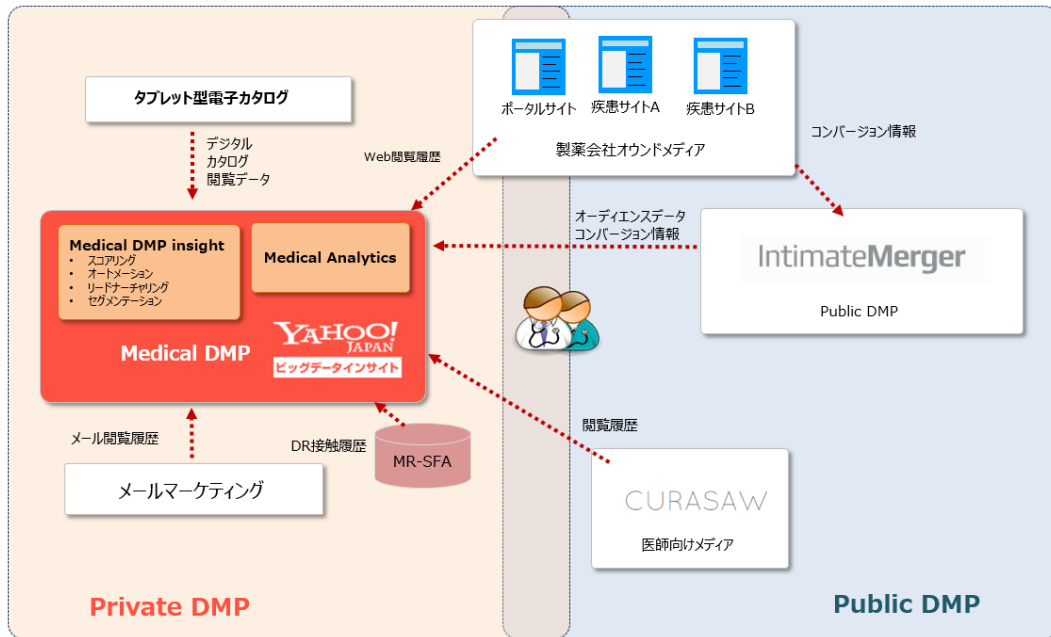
タブレット型電子カタログ

デジタル
カタログ
閲覧データ

ポータルサイト
疾患サイトA
疾患サイトB
製薬会社オウンドメディア

Web閲覧履歴

コンバージョン情報

Medical DMP insight
• スコアリング
• オートメーション
• リードナーチャリング
• セグメンテーション

Medical Analytics

YAHOO! JAPAN
ビッグデータインサイト

Medical DMP

オーディエンスデータ
コンバージョン情報

IntimateMerger
Public DMP

メール閲覧履歴
DR接触履歴
MR-SFA

メールマーケティング

閲覧履歴

CURASAW
医師向けメディア

Private DMP
Public DMP